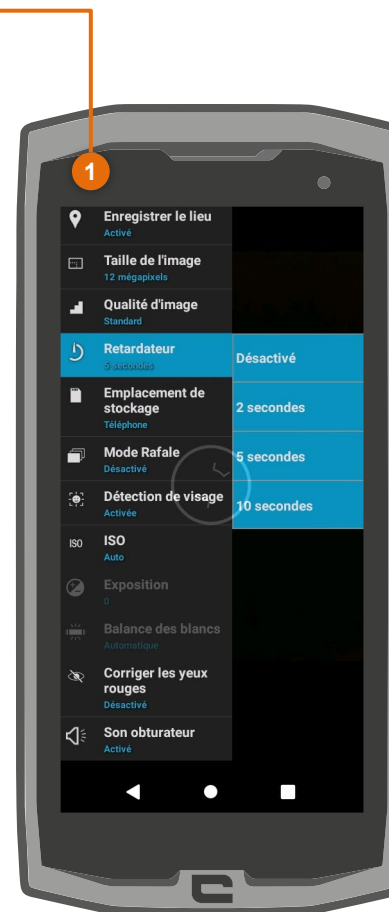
1

Enregistrer le lieu
Activé

Taille de l'image
12 mégapixels

Qualité d'image
Standard

Retardateur
5 secondes

Emplacement de stockage
Téléphone

Mode Rafale
Désactivé

Détection de visage
Activée

ISO
Auto

Exposition
0

Balance des blancs
Automatique

Corriger les yeux rouges
Désactivé

Son obturateur
Activé

Désactivé

2 secondes

5 secondes

10 secondes